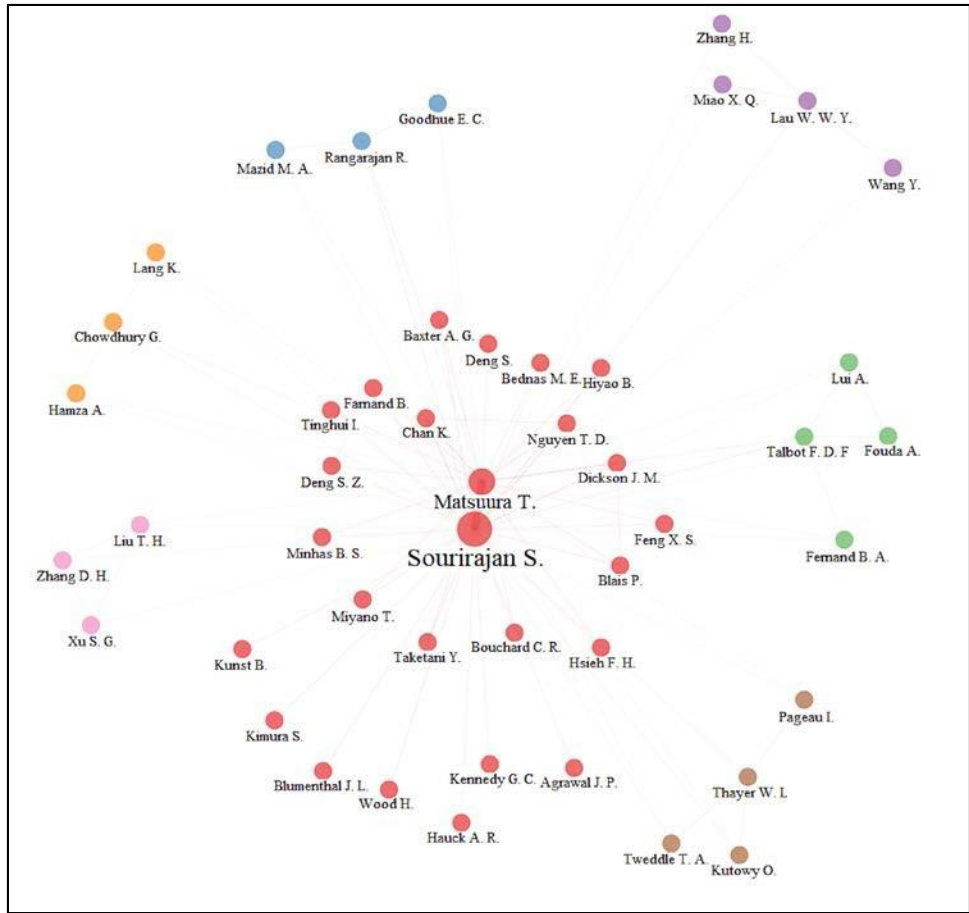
Zhang H.
Miao X. Q.
Lau W. W. Y.
Wang Y.
Goodhue E. C.
Rangarajan R.
Mazid M. A.
Lang K.
Chowdhury G.
Hamza A.
Baxter A. G.
Deng S.
Bednas M. E.
Hiyao B.
Farnand B.
Tinghui I.
Chan K.
Nguyen T. D.
Lui A.
Talbot F. D. F
Fouda A.
Deng S. Z.
Matsuura T.
Dickson J. M.
Liu T. H.
Zhang D. H.
Minhas B. S.
Sourirajan S.
Feng X. S.
Blais P.
Fernand B. A.
Xu S. G.
Miyano T.
Kunst B.
Taketani Y.
Bouchard C. R.
Hsieh F. H.
Pageau I.
Kimura S.
Blumenthal J. L.
Wood H.
Kennedy G. C.
Agrawal J. P.
Thayer W. L
Hauck A. R.
Tweddle T. A.
Kutowy O.